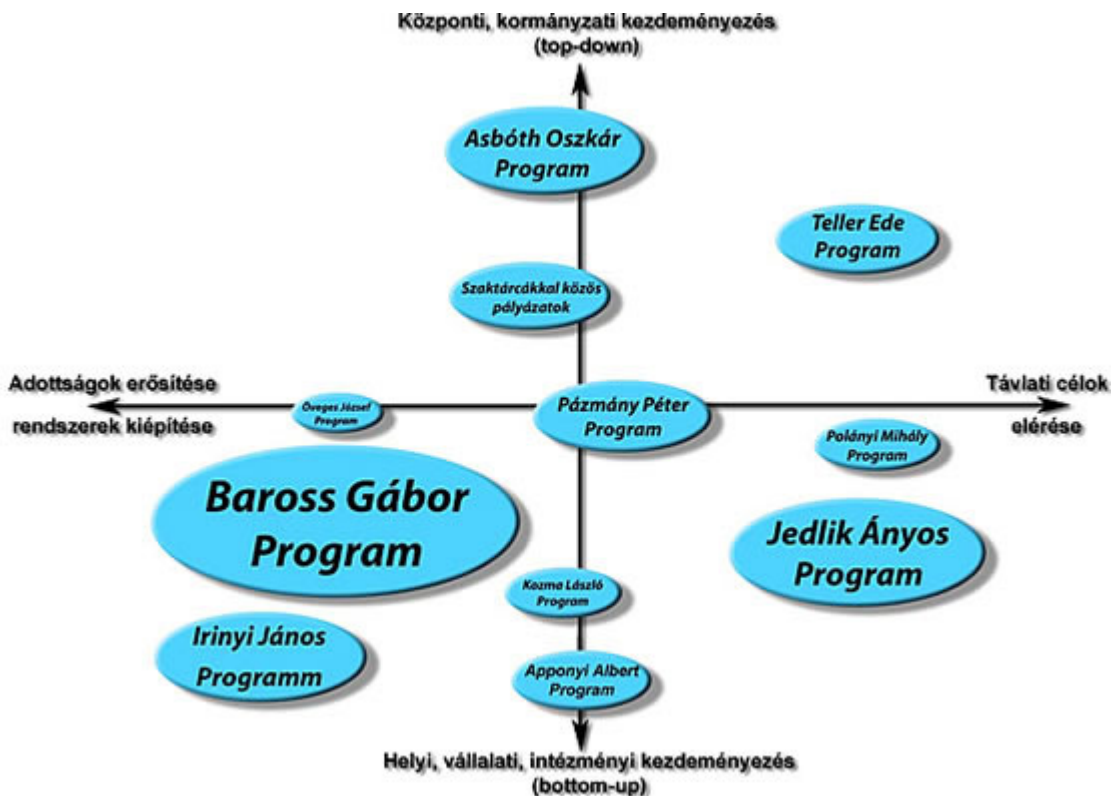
Központi, kormányzati kezdeményezés
(top-down)

Asbóth Oszkár Program

Teller Ede Program

Szaktárcákkal közös pályázatok

Adottságok erősítése
rendszerek kiépítése

Övegex József Program

Pázmány Péter Program

Távlati célok
elérése

Polányi Mihály Program

Baross Gábor Program

Jedlik Ányos Program

Kozma László Program

Irinyi János Programm

Apponyi Albert Program

Helyi, vállalati, intézményi kezdeményezés
(bottom-up)